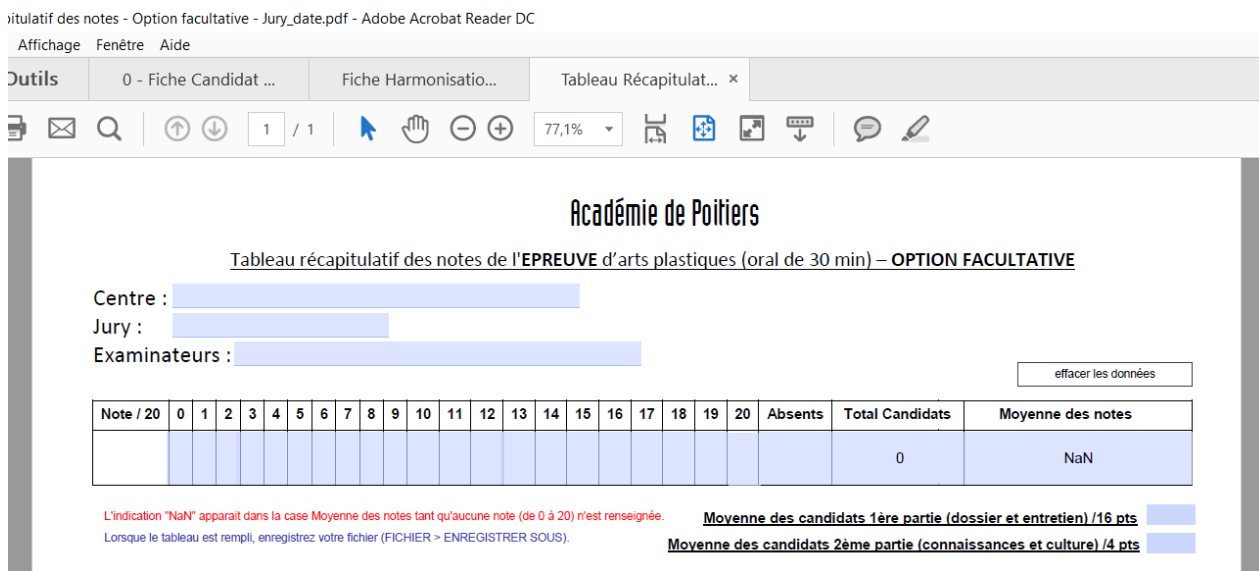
pitulatif des notes - Option facultative - Jury_date.pdf - Adobe Acrobat Reader DC

Affichage Fenêtre Aide

Outils | 0 - Fiche Candidat ... | Fiche Harmonisatio... | Tableau Récapitulat... ×

1 / 1 77,1%

Académie de Poitiers

Tableau récapitulatif des notes de l'EPREUVE d'arts plastiques (oral de 30 min) – OPTION FACULTATIVE

Centre :
Jury :
Examinateurs :

effacer les données

| Note / 20 | 0 | 1 | 2 | 3 | 4 | 5 | 6 | 7 | 8 | 9 | 10 | 11 | 12 | 13 | 14 | 15 | 16 | 17 | 18 | 19 | 20 | Absents | Total Candidats | Moyenne des notes |
|---|---|---|---|---|---|---|---|---|---|---|---|---|---|---|---|---|---|---|---|---|---|---|---|---|
| | | | | | | | | | | | | | | | | | | | | | | | 0 | NaN |

L'indication "NaN" apparait dans la case Moyenne des notes tant qu'aucune note (de 0 à 20) n'est renseignée.
Lorsque le tableau est rempli, enregistrez votre fichier (FICHIER > ENREGISTRER SOUS).

Moyenne des candidats 1ère partie (dossier et entretien) /16 pts
Moyenne des candidats 2ème partie (connaissances et culture) /4 pts